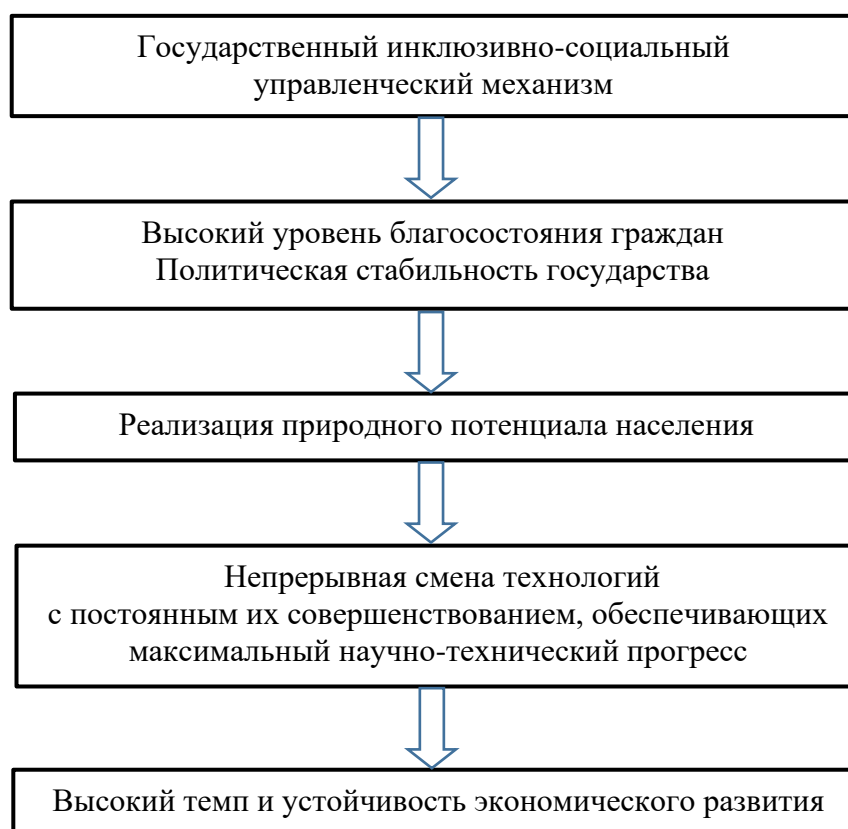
Государственный инклюзивно-социальный управленческий механизм

Высокий уровень благосостояния граждан
Политическая стабильность государства

Реализация природного потенциала населения

Непрерывная смена технологий с постоянным их совершенствованием, обеспечивающих максимальный научно-технический прогресс

Высокий темп и устойчивость экономического развития